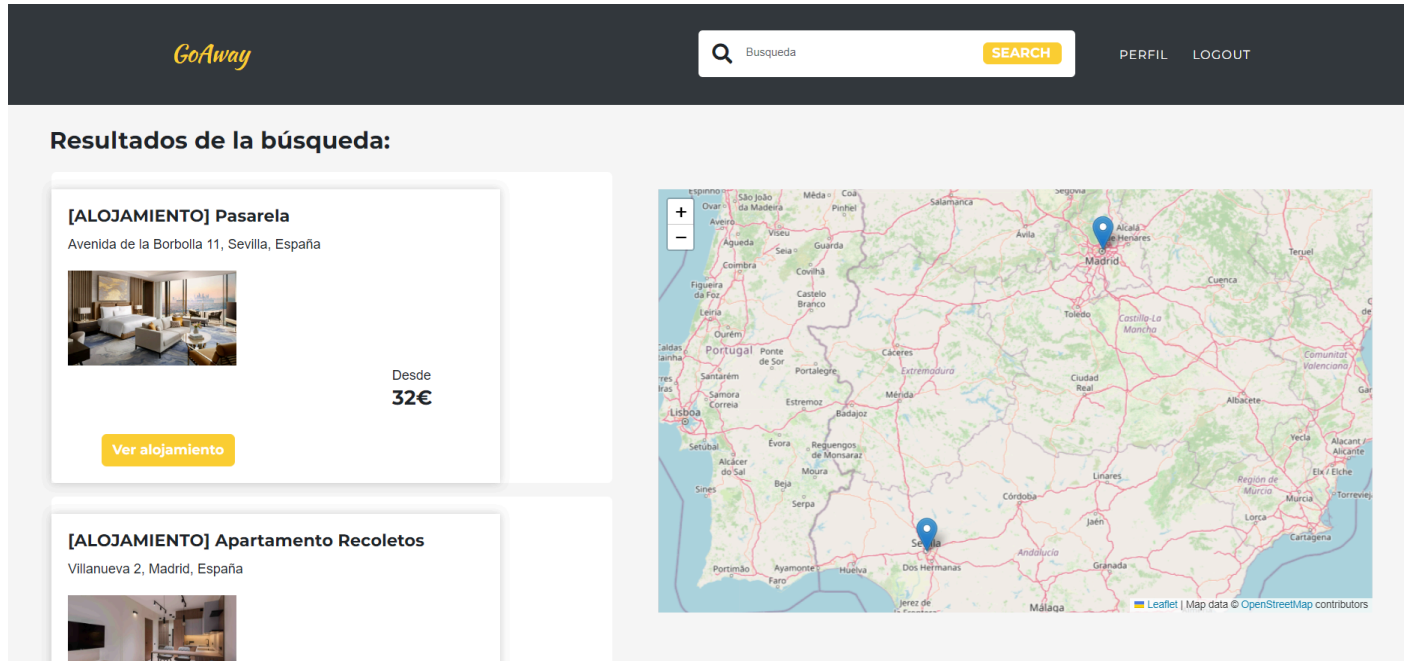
GoAway

Busqueda SEARCH

PERFIL LOGOUT

Resultados de la búsqueda:

[ALOJAMIENTO] Pasarela

Avenida de la Borbolla 11, Sevilla, España

Desde
32€

Ver alojamiento

[ALOJAMIENTO] Apartamento Recoletos

Villanueva 2, Madrid, España

+
−

Espinho, São João da Madeira, Mêda, Côa, Segovia, Salamanca, Pinhel, Ovar, Aveiro, Viseu, Ávila, Alcalá de Henares, Águeda, Seia, Guarda, Madrid, Coimbra, Covilhã, Teruel, Figueira da Foz, Castelo Branco, Cuenca, Leiria, Toledo, Castilla-La Mancha, Ourém, Caldas da Rainha, Portugal, Ponte de Sor, Cáceres, Comunitat Valenciana, Santarém, Portalegre, Extremadura, Ciudad Real, Samora Correia, Mérida, Albacete, Lisboa, Estremoz, Badajoz, Setúbal, Évora, Reguengos de Monsaraz, Yecla, Alacant / Alicante, Alcácer do Sal, Moura, Elx / Elche, Linares, Región de Murcia, Sines, Beja, Córdoba, Murcia, Torrevieja, Serpa, Jaén, Lorca, Sevilla, Cartagena, Andalucía, Portimão, Ayamonte, Huelva, Dos Hermanas, Granada, Faro, Jerez de, Málaga

Leaflet | Map data © OpenStreetMap contributors